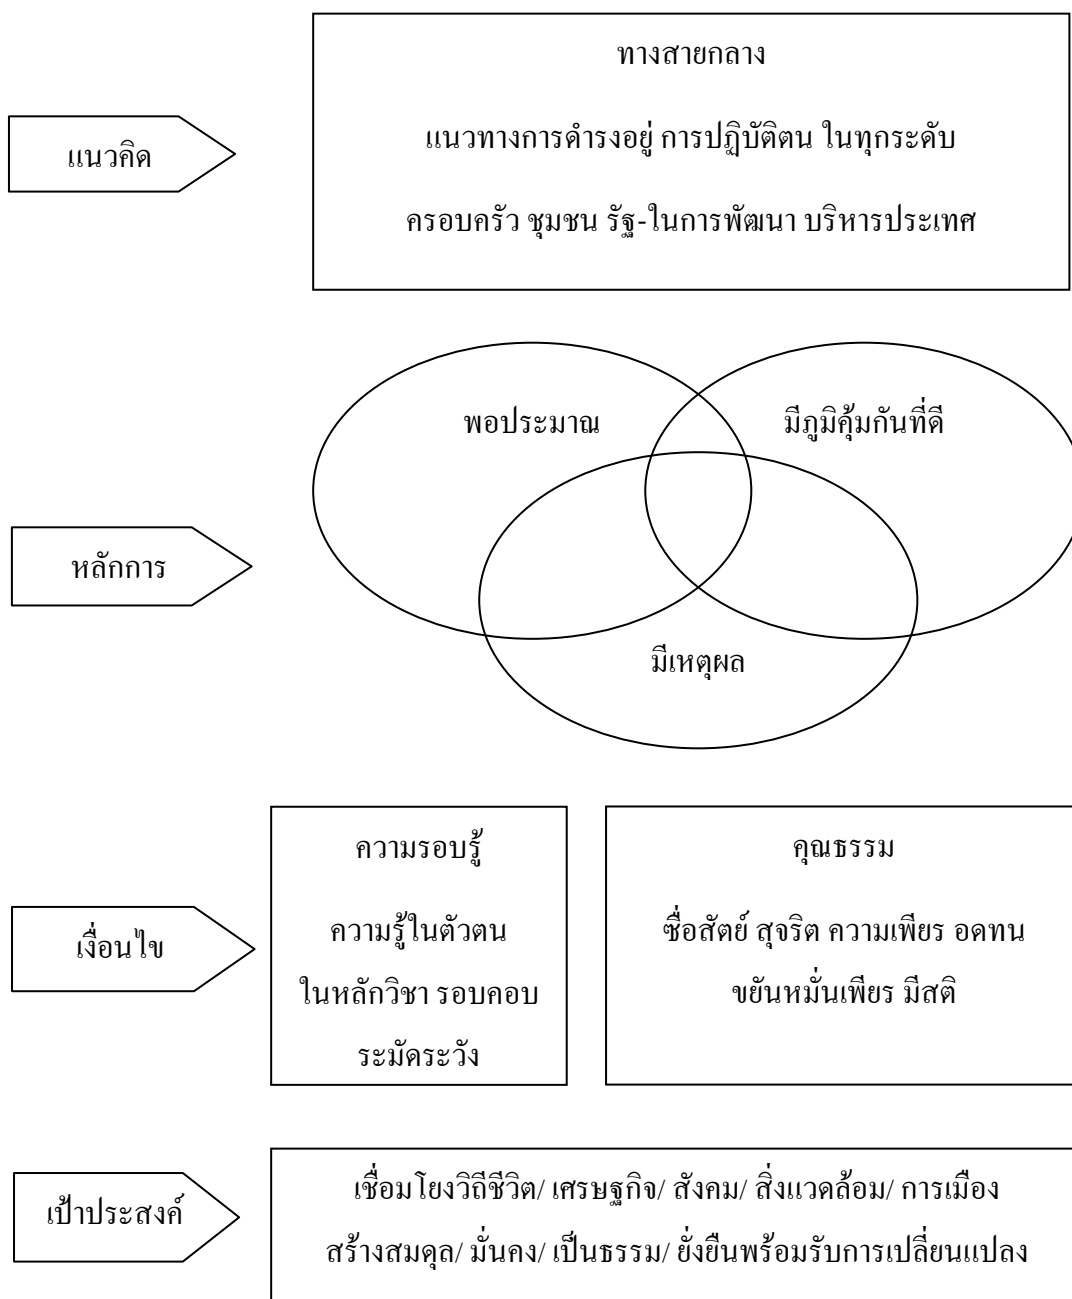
แนวคิด

ทางสายกลาง

แนวทางการดำรงอยู่ การปฏิบัติตน ในทุกระดับ

ครอบครัว ชุมชน รัฐ-ในการพัฒนา บริหารประเทศ

หลักการ

พอประมาณ

มีภูมิคุ้มกันที่ดี

มีเหตุผล

เงื่อนไข

ความรอบรู้

ความรู้ในตัวตน ในหลักวิชา รอบคอบ ระมัดระวัง

คุณธรรม

ซื่อสัตย์ สุจริต ความเพียร อดทน ขยันหมั่นเพียร มีสติ

เป้าประสงค์

เชื่อมโยงวิถีชีวิต/ เศรษฐกิจ/ สังคม/ สิ่งแวดล้อม/ การเมือง

สร้างสมดุล/ มั่นคง/ เป็นธรรม/ ยั่งยืนพร้อมรับการเปลี่ยนแปลง